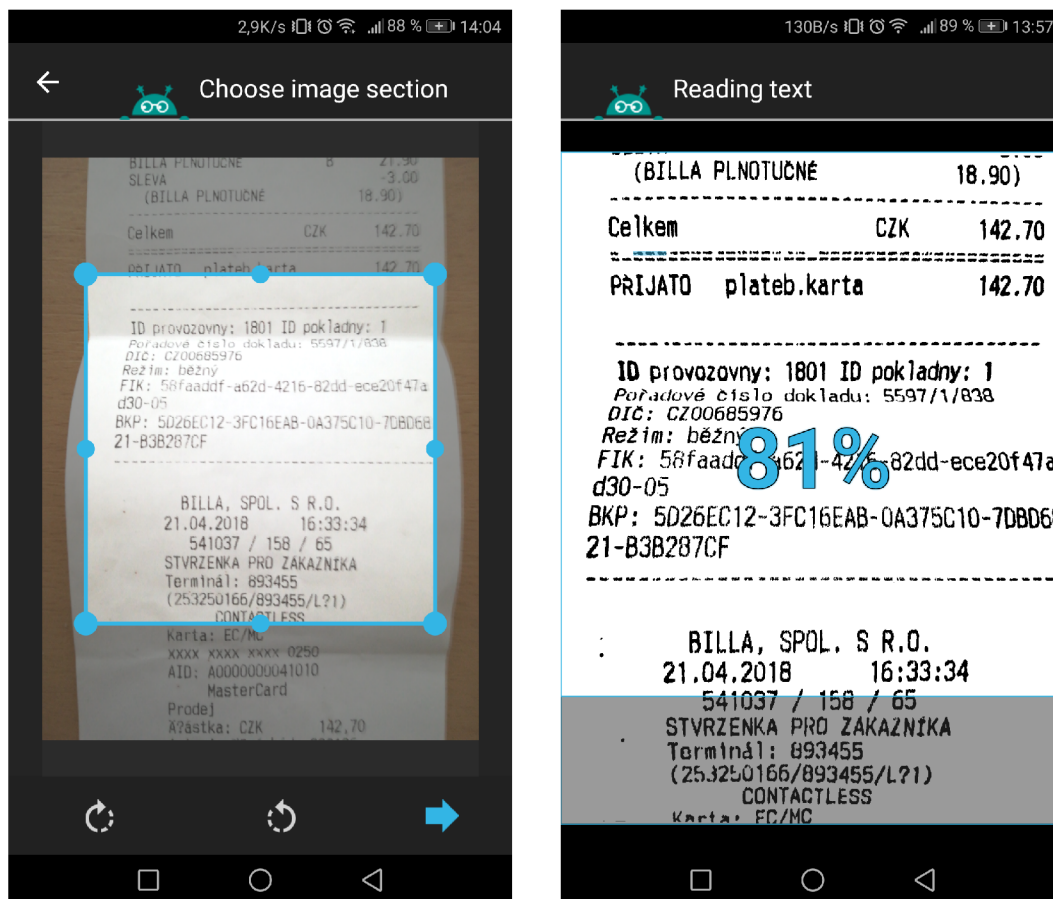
2,9K/s 88 % 14:04

Choose image section

BILLA PLNOTUČNÉ B 21.90
SLEVA -3.00
(BILLA PLNOTUČNÉ 18.90)

Celkem CZK 142.70

PŘIJATO plateb.karta 142.70

ID provozovny: 1801 ID pokladny: 1
Pořadové číslo dokladu: 5597/1/838
DIČ: CZ00685976
Režim: běžný
FIK: 58faaddf-a62d-4216-82dd-ece20f47a d30-05
BKP: 5D26EC12-3FC16EAB-0A375C10-7DBD68 21-B3B287CF

BILLA, SPOL. S R.O.
21.04.2018 16:33:34
541037 / 158 / 65
STVRZENKA PRO ZAKAZNIKA
Terminál: 893455
(253250166/893455/L?1)
CONTACTLESS
Karta: EC/MC
XXXX XXXX XXXX 0250
AID: A0000000041010
MasterCard
Prodej
Č?ástka: CZK 142.70

130B/s 89 % 13:57

Reading text

(BILLA PLNOTUČNÉ 18.90)

Celkem CZK 142.70

PŘIJATO plateb.karta 142.70

ID provozovny: 1801 ID pokladny: 1
Pořadové číslo dokladu: 5597/1/838
DIČ: CZ00685976
Režim: běžný
81%
FIK: 58faadd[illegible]a62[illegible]-42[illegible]6-82dd-ece20f47a d30-05
BKP: 5D26EC12-3FC16EAB-0A375C10-7DBD6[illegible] 21-B3B287CF

BILLA, SPOL. S R.O.
21.04.2018 16:33:34
541037 / 158 / 65
STVRZENKA PRO ZAKAZNÍKA
Terminál: 893455
(253250166/893455/L?1)
CONTACTLESS
Karta: EC/MC